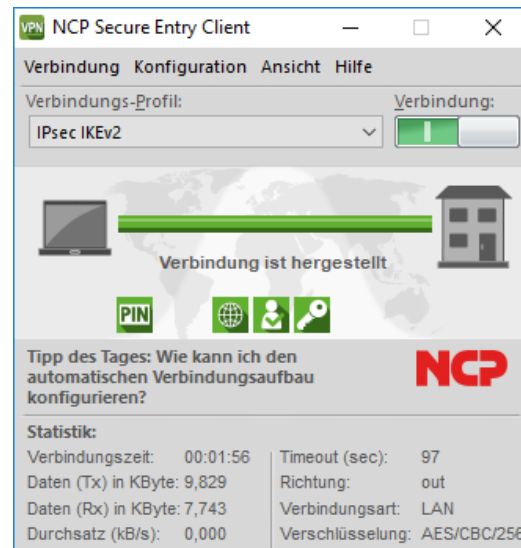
VPN NCP Secure Entry Client

Verbindung Konfiguration Ansicht Hilfe

Verbindungs-Profil:
IPsec IKEv2

Verbindung:

Verbindung ist hergestellt

PIN

Tipp des Tages: Wie kann ich den automatischen Verbindungsaufbau konfigurieren?

NCP

Statistik:

| | | | |
|---|---|---|---|
| Verbindungszeit: | 00:01:56 | Timeout (sec): | 97 |
| Daten (Tx) in KByte: | 9,829 | Richtung: | out |
| Daten (Rx) in KByte: | 7,743 | Verbindungsart: | LAN |
| Durchsatz (kB/s): | 0,000 | Verschlüsselung: | AES/CBC/256 |